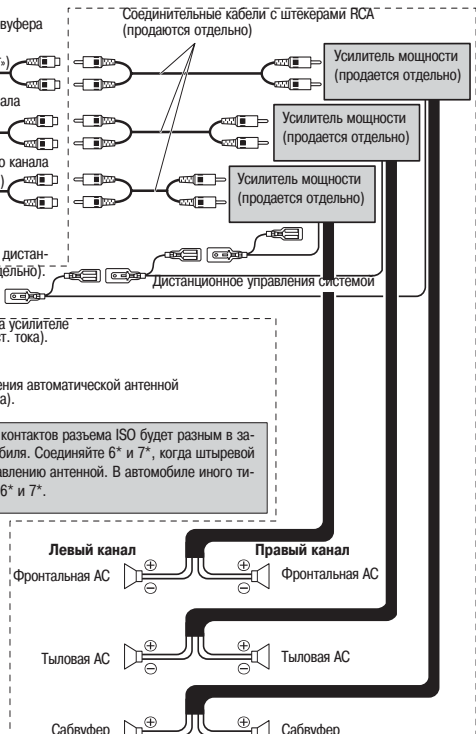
вуфера

ала

о канала

дистан-
дельно).

а усилителе
т. тока).

ения автоматической антенной
а).

контактов разъема ISO будет разным в за-
биля. Соединяйте 6* и 7*, когда штыревой
влению антенной. В автомобиле иного ти-
6* и 7*.

Соединительные кабели с штекерами RCA (продаются отдельно)

Усилитель мощности (продается отдельно)

Усилитель мощности (продается отдельно)

Усилитель мощности (продается отдельно)

Дистанционное управления системой

Левый канал

Правый канал

Фронтальная АС

Фронтальная АС

Тыловая АС

Тыловая АС

Сабвуфер

Сабвуфер